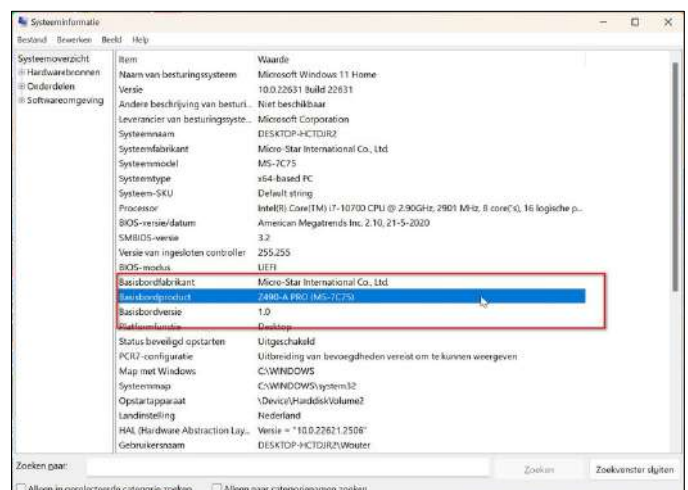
Systeeminformatie

Bestand Bewerken Beeld Help

Systeemoverzicht
Hardwarebronnen
Onderdelen
Softwareomgeving

| Item | Waarde |
|---|---|
| Naam van besturingssysteem | Microsoft Windows 11 Home |
| Versie | 10.0.22631 Build 22631 |
| Andere beschrijving van besturi... | Niet beschikbaar |
| Leverancier van besturingssyste... | Microsoft Corporation |
| Systeemnaam | DESKTOP-HCTDJR2 |
| Systeemfabrikant | Micro-Star International Co., Ltd. |
| Systeemmodel | MS-7C75 |
| Systeemtype | x64-based PC |
| Systeem-SKU | Default string |
| Processor | Intel(R) Core(TM) i7-10700 CPU @ 2.90GHz, 2901 MHz, 8 core('s), 16 logische p... |
| BIOS-versie/datum | American Megatrends Inc. 2.10, 21-5-2020 |
| SMBIOS-versie | 3.2 |
| Versie van ingesloten controller | 255.255 |
| BIOS-modus | UEFI |
| Basisbordfabrikant | Micro-Star International Co., Ltd. |
| Basisbordproduct | Z490-A PRO (MS-7C75) |
| Basisbordversie | 1.0 |
| Platformfunctie | Desktop |
| Status beveiligd opstarten | Uitgeschakeld |
| PCR7-configuratie | Uitbreiding van bevoegdheden vereist om te kunnen weergeven |
| Map met Windows | C:\WINDOWS |
| Systeemmap | C:\WINDOWS\system32 |
| Opstartapparaat | \Device\HarddiskVolume2 |
| Landinstelling | Nederland |
| HAL (Hardware Abstraction Lay... | Versie = "10.0.22621.2506" |
| Gebruikersnaam | DESKTOP-HCTDJR2\Wouter |

Zoeken naar:
Zoeken
Zoekvenster sluiten
Alleen in geselecteerde categorie zoeken
Alleen naar categorienamen zoeken